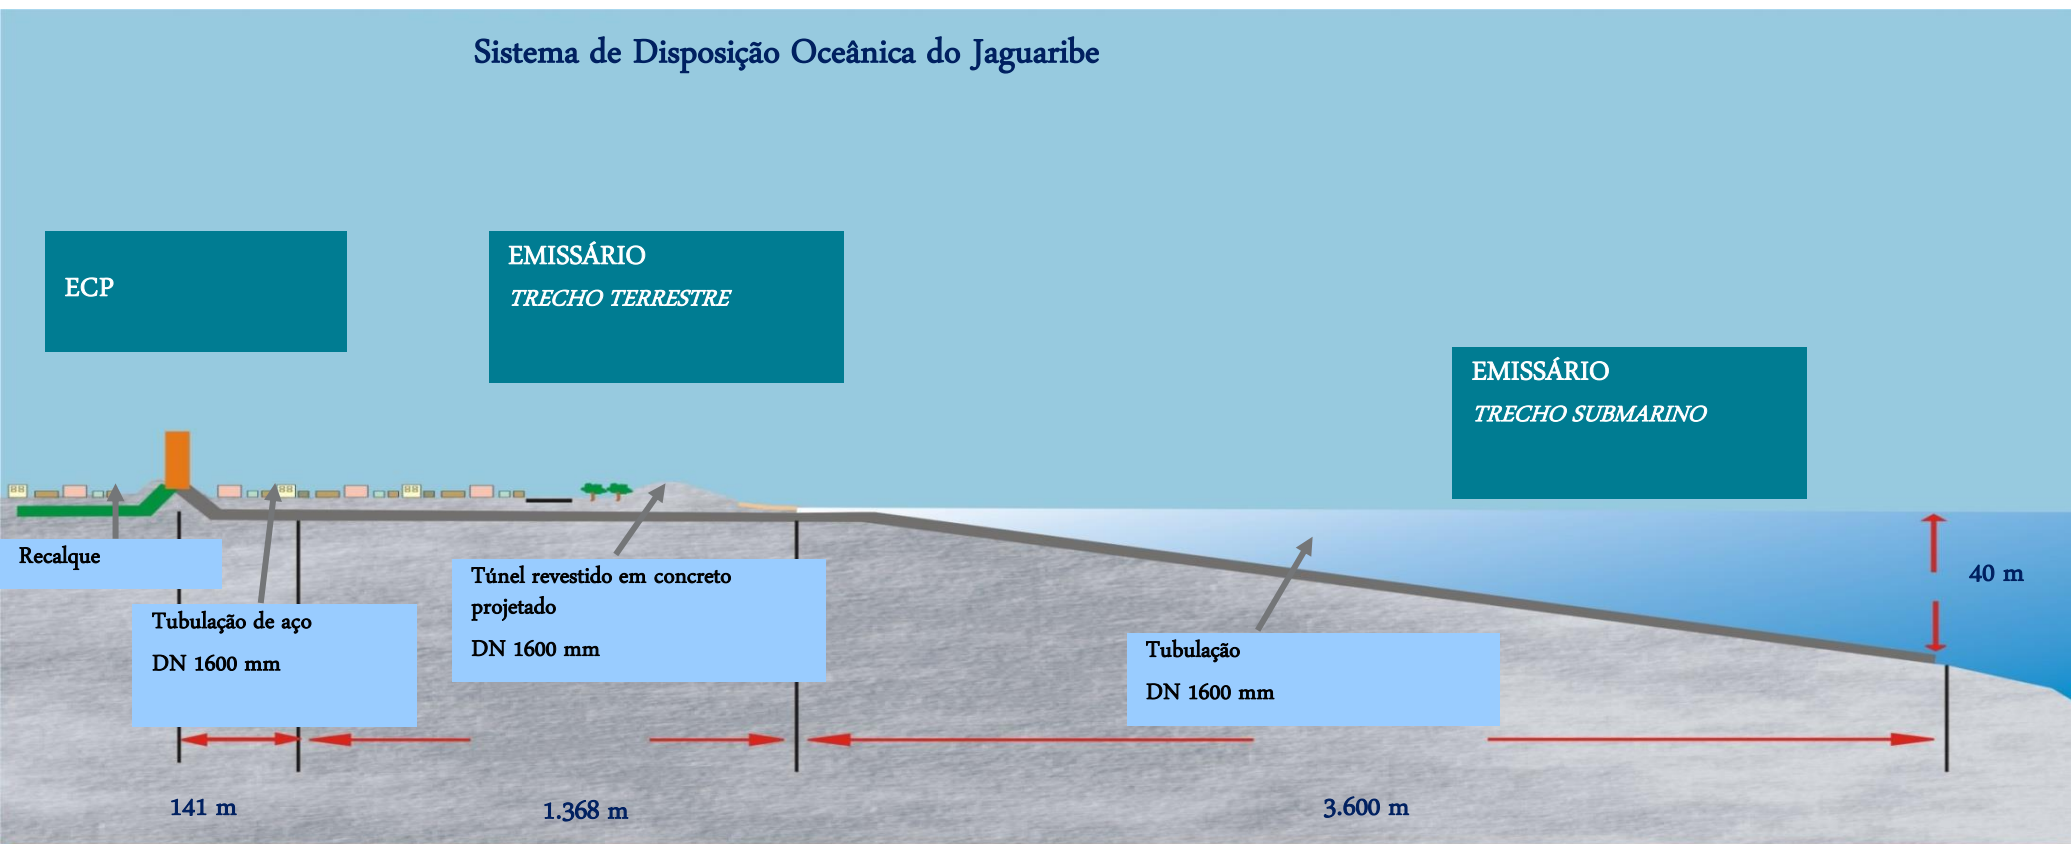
Sistema de Disposição Oceânica do Jaguaribe

ECP

EMISSÁRIO

*TRECHO TERRESTRE*

EMISSÁRIO

*TRECHO SUBMARINO*

Recalque

Tubulação de aço

DN 1600 mm

Túnel revestido em concreto projetado

DN 1600 mm

Tubulação

DN 1600 mm

40 m

141 m

1.368 m

3.600 m